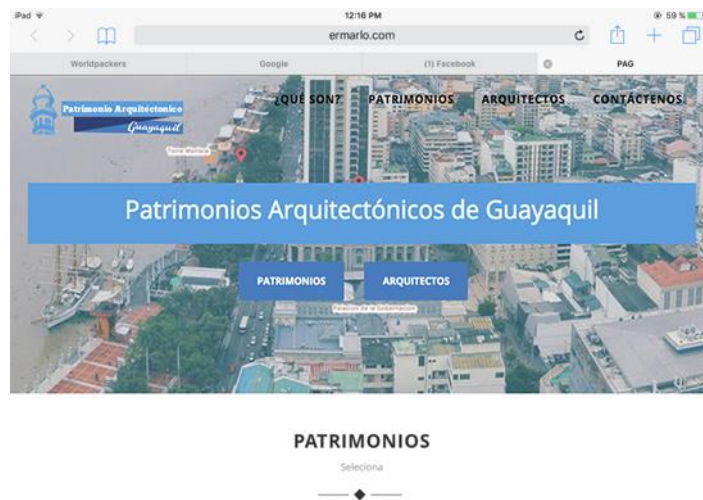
iPad
12:16 PM
59 %
ermarlo.com
Worldpackers
Google
(1) Facebook
PAG

Patrimonio Arquitéctonico
Guayaquil
Torre Morisca
¿QUÉ SON?
PATRIMONIOS
ARQUITECTOS
CONTÁCTENOS

Patrimonios Arquitectónicos de Guayaquil

PATRIMONIOS
ARQUITECTOS
Palacios de la Gobernación

PATRIMONIOS
Seleciona